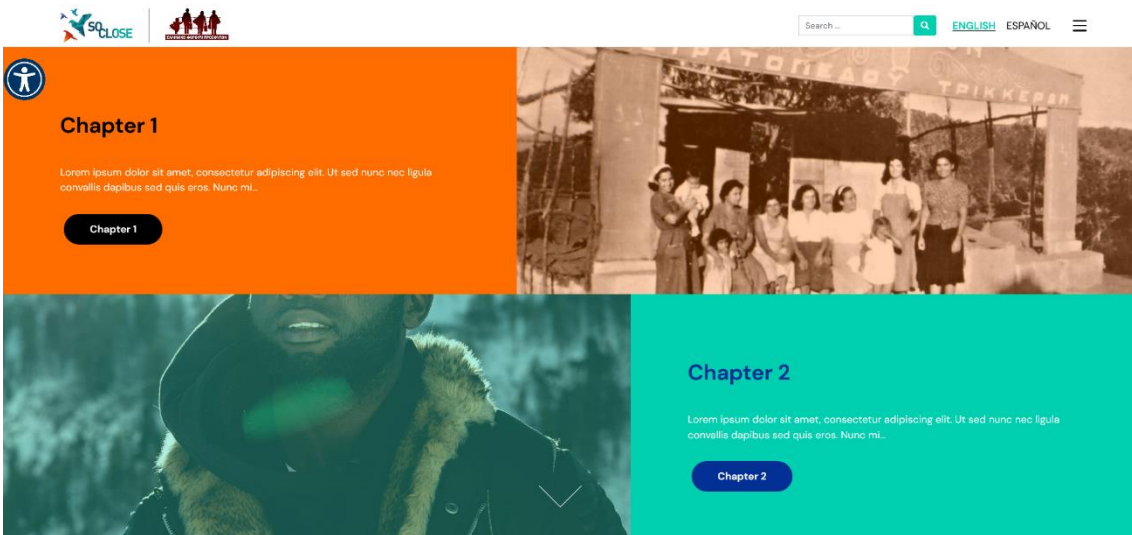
SO CLOSE

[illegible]

Search ...

ENGLISH ESPAÑOL

Chapter 1

Lorem ipsum dolor sit amet, consectetur adipiscing elit. Ut sed nunc nec ligula convallis dapibus sed quis eros. Nunc mi...

Chapter 1

ΣΤΡΑΤΟΠΕΔΟΥ

ΤΡΙΚΚΕΡΗ

Chapter 2

Lorem ipsum dolor sit amet, consectetur adipiscing elit. Ut sed nunc nec ligula convallis dapibus sed quis eros. Nunc mi...

Chapter 2